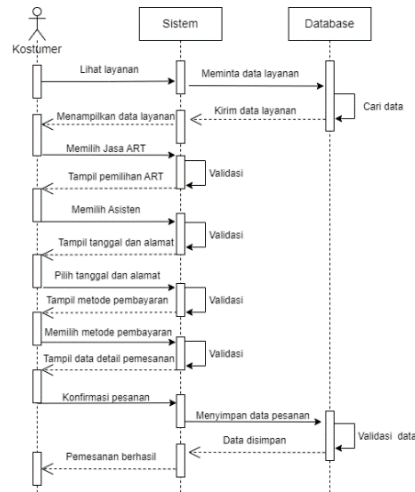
Kostumer

Sistem

Database

Lihat layanan

Meminta data layanan

Cari data

Menampilkan data layanan

Kirim data layanan

Memilih Jasa ART

Validasi

Tampil pemilihan ART

Memilih Asisten

Validasi

Tampil tanggal dan alamat

Pilih tanggal dan alamat

Validasi

Tampil metode pembayaran

Memilih metode pembayaran

Validasi

Tampil data detail pemesanan

Konfirmasi pesanan

Menyimpan data pesanan

Validasi data

Data disimpan

Pemesanan berhasil